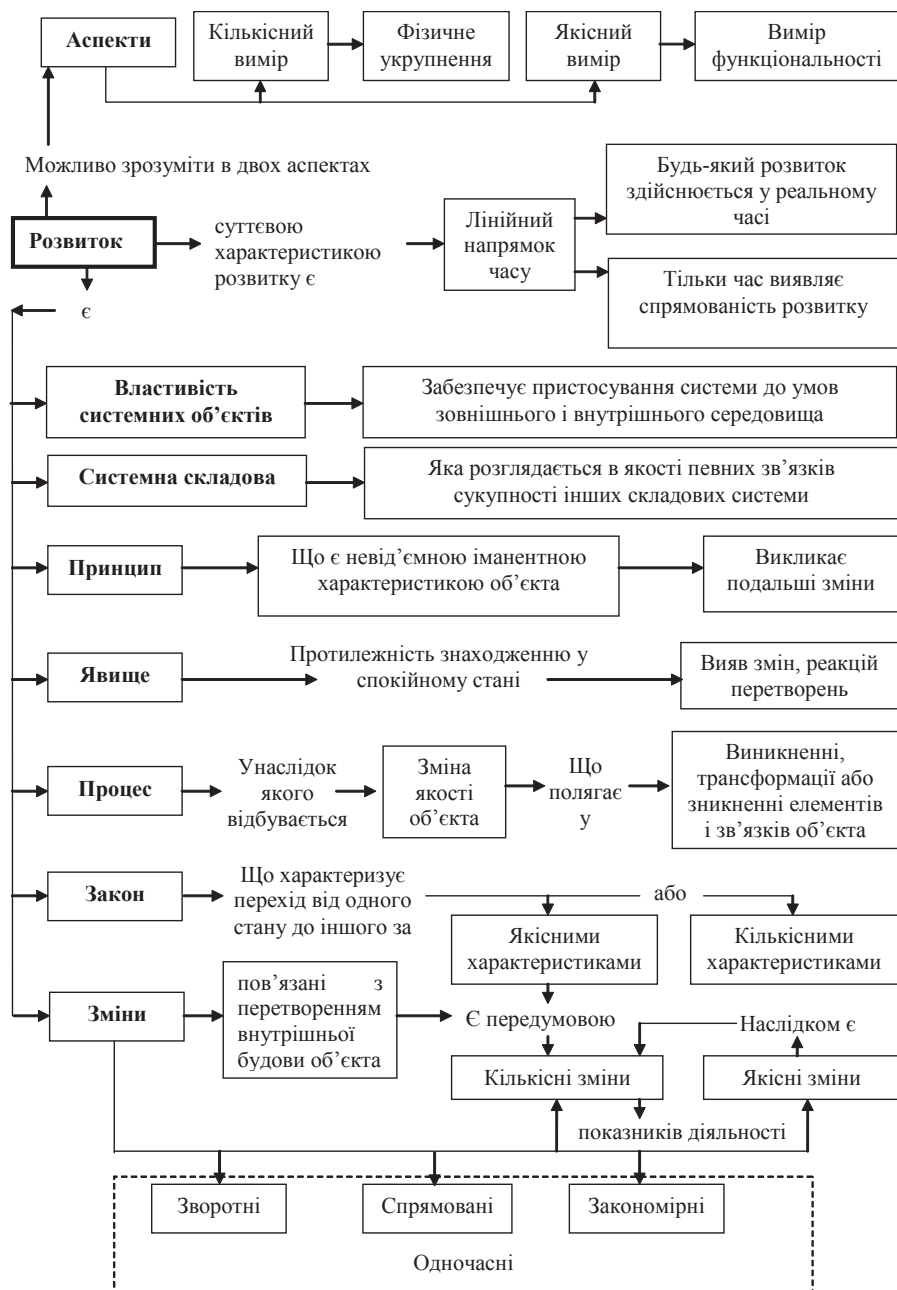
Аспекти

Кількісний вимір

Фізичне укрупнення

Якісний вимір

Вимір функціональності

Можливо зрозуміти в двох аспектах

Розвиток

суттєвою характеристикою розвитку є

Лінійний напрямок часу

Будь-який розвиток здійснюється у реальному часі

Тільки час виявляє спрямованість розвитку

є

Властивість системних об'єктів

Забезпечує пристосування системи до умов зовнішнього і внутрішнього середовища

Системна складова

Яка розглядається в якості певних зв'язків сукупності інших складових системи

Принцип

Що є невід'ємною іманентною характеристикою об'єкта

Викликає подальші зміни

Явище

Протилежність знаходженню у спокійному стані

Вияв змін, реакцій перетворень

Процес

Унаслідок якого відбувається

Зміна якості об'єкта

Що полягає у

Виникненні, трансформації або зникненні елементів і зв'язків об'єкта

Закон

Що характеризує перехід від одного стану до іншого за

або

Якісними характеристиками

Кількісними характеристиками

Зміни

пов'язані з перетворенням внутрішньої будови об'єкта

Є передумовою

Наслідком є

Кількісні зміни

Якісні зміни

показників діяльності

Зворотні

Спрямовані

Закономірні

Одночасні